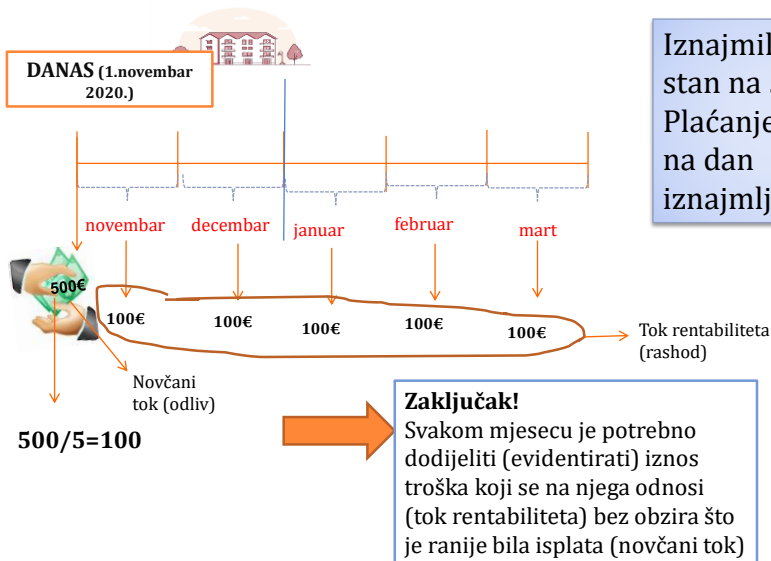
DANAS (1.novembar 2020.)

Iznajmil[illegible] stan na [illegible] Plaćanje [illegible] na dan iznajmlj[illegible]

novembar decembar januar februar mart

500€

100€ 100€ 100€ 100€ 100€

Tok rentabiliteta (rashod)

Novčani tok (odliv)

500/5=100

Zaključak!
Svakom mjesecu je potrebno dodijeliti (evidentirati) iznos troška koji se na njega odnosi (tok rentabiliteta) bez obzira što je ranije bila isplata (novčani tok)